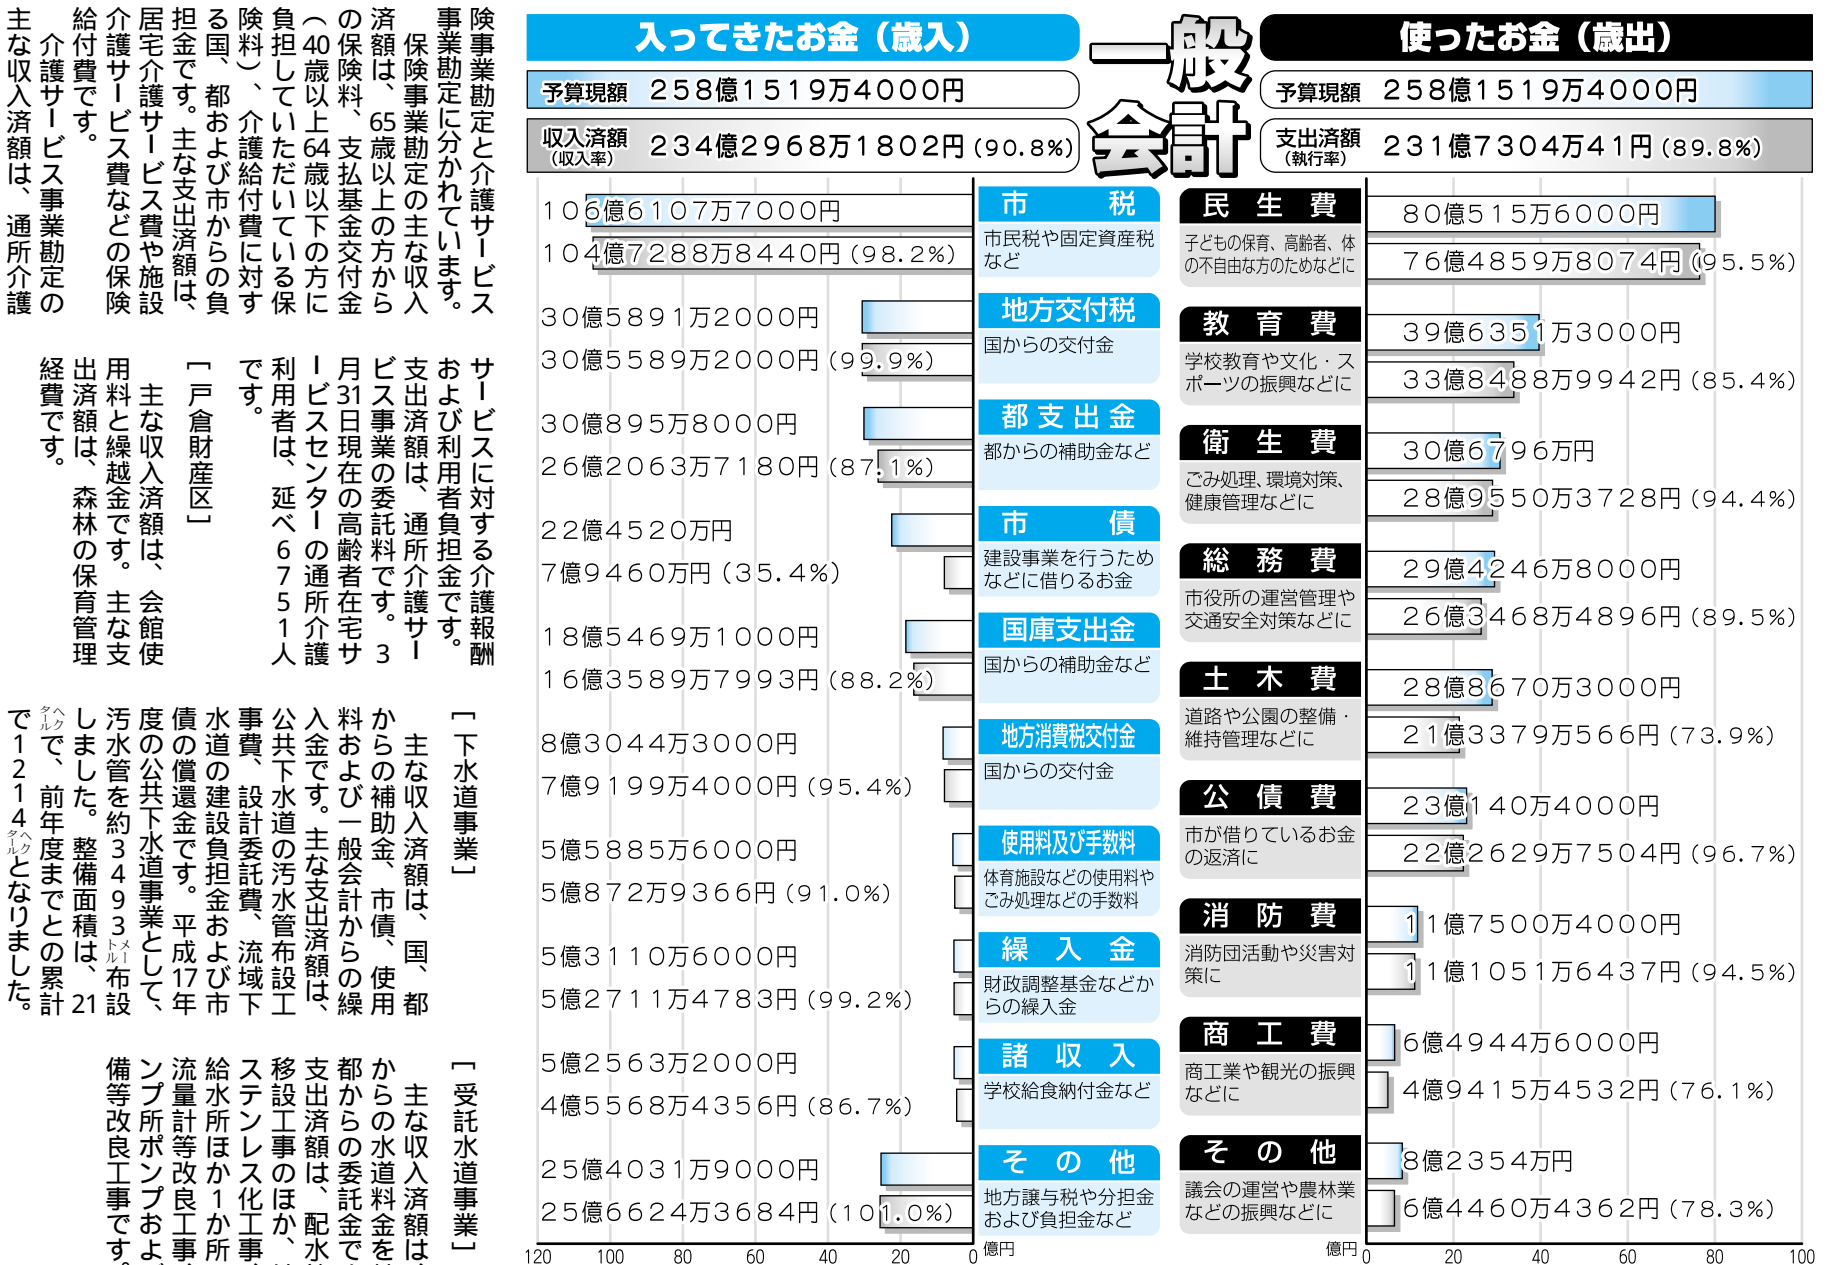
険事業勘定と介護サービス事業勘定に分かれています。

保険事業勘定の主な収入済額は、65歳以上の方からの保険料、支払基金交付金（40歳以上64歳以下の方に負担していただいている保険料）、介護給付費に対する国、都および市からの負担金です。主な支出済額は、居宅介護サービス費や施設介護サービス費などの保険給付費です。

介護サービス事業勘定の主な収入済額は、通所介護サービスに対する介護報酬および利用者負担金です。支出済額は、通所介護サービス事業の委託料です。3月31日現在の高齢者在宅サービスセンターの通所介護利用者は、延べ6751人です。

［戸倉財産区］

主な収入済額は、会館使用料と繰越金です。主な支出済額は、森林の保育管理経費です。

［下水道事業］

主な収入済額は、国、都からの補助金、市債、使用料および一般会計からの繰入金です。主な支出済額は、公共下水道の汚水管布設工事費、設計委託費、流域下水道の建設負担金および市債の償還金です。平成17年度の公共下水道事業として、汚水管を約3493メートル布設しました。整備面積は、21ヘクタールで、前年度までとの累計で1214ヘクタールとなりました。

［受託水道事業］

主な収入済額は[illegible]からの水道料金を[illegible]都からの委託金で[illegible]支出済額は、配水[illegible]移設工事のほか、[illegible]ステンレス化工事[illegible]給水所ほか1か所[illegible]流量計等改良工事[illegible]ンプ所ポンプおよ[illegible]備等改良工事です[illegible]

入ってきたお金（歳入）

予算現額　258億1519万4000円

収入済額（収入率）　234億2968万1802円（90.8%）

一般会計

使ったお金（歳出）

予算現額　258億1519万4000円

支出済額（執行率）　231億7304万41円（89.8%）

106億6107万7000円
104億7288万8440円（98.2%）
市税
市民税や固定資産税など

30億5891万2000円
30億5589万2000円（99.9%）
地方交付税
国からの交付金

30億895万8000円
26億2063万7180円（87.1%）
都支出金
都からの補助金など

22億4520万円
7億9460万円（35.4%）
市債
建設事業を行うためなどに借りるお金

18億5469万1000円
16億3589万7993円（88.2%）
国庫支出金
国からの補助金など

8億3044万3000円
7億9199万4000円（95.4%）
地方消費税交付金
国からの交付金

5億5885万6000円
5億872万9366円（91.0%）
使用料及び手数料
体育施設などの使用料やごみ処理などの手数料

5億3110万6000円
5億2711万4783円（99.2%）
繰入金
財政調整基金などからの繰入金

5億2563万2000円
4億5568万4356円（86.7%）
諸収入
学校給食納付金など

25億4031万9000円
25億6624万3684円（101.0%）
その他
地方譲与税や分担金および負担金など

民生費
子どもの保育、高齢者、体の不自由な方のためなどに
80億515万6000円
76億4859万8074円（95.5%）

教育費
学校教育や文化・スポーツの振興などに
39億6351万3000円
33億8488万9942円（85.4%）

衛生費
ごみ処理、環境対策、健康管理などに
30億6796万円
28億9550万3728円（94.4%）

総務費
市役所の運営管理や交通安全対策などに
29億4246万8000円
26億3468万4896円（89.5%）

土木費
道路や公園の整備・維持管理などに
28億8670万3000円
21億3379万566円（73.9%）

公債費
市が借りているお金の返済に
23億1140万4000円
22億2629万7504円（96.7%）

消防費
消防団活動や災害対策に
11億7500万4000円
11億1051万6437円（94.5%）

商工費
商工業や観光の振興などに
6億4944万6000円
4億9415万4532円（76.1%）

その他
議会の運営や農林業などの振興などに
8億2354万円
6億4460万4362円（78.3%）

120　100　80　60　40　20　0　億円

億円　0　20　40　60　80　100